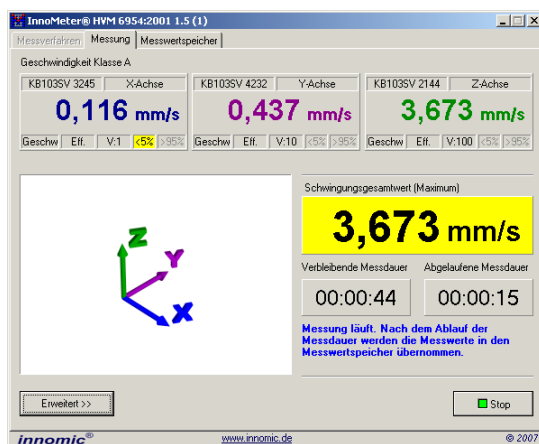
InnoMeter® HVM 6954:2001 1.5 (1)

Messverfahren | Messung | Messwertspeicher

Geschwindigkeit Klasse A

| KB103SV 3245 | X-Achse |
|---|---|
| 0,116 mm/s | |
| Geschw Eff. V:1 <5% >95% | |

| KB103SV 4232 | Y-Achse |
|---|---|
| 0,437 mm/s | |
| Geschw Eff. V:10 <5% >95% | |

| KB103SV 2144 | Z-Achse |
|---|---|
| 3,673 mm/s | |
| Geschw Eff. V:100 <5% >95% | |

Z
Y
X

Schwingungsgesamtwert (Maximum)

3,673 mm/s

Verbleibende Messdauer
00:00:44

Abgelaufene Messdauer
00:00:15

Messung läuft. Nach dem Ablauf der Messdauer werden die Messwerte in den Messwertspeicher übernommen.

Erweitert >>

Stop

innomic®

www.innomic.de

© 2007